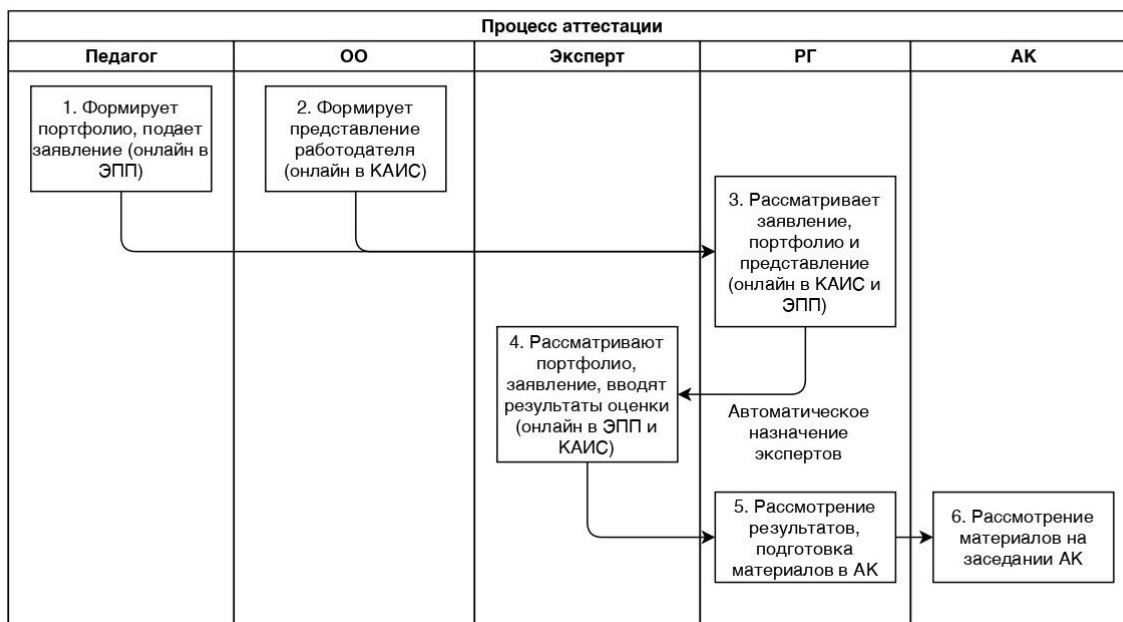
Процесс аттестации

| Педагог | ОО | Эксперт | РГ | АК |
|---|---|---|---|---|

1. Формирует портфолио, подает заявление (онлайн в ЭПП)

2. Формирует представление работодателя (онлайн в КАИС)

3. Рассматривает заявление, портфолио и представление (онлайн в КАИС и ЭПП)

4. Рассматривают портфолио, заявление, вводят результаты оценки (онлайн в ЭПП и КАИС)

Автоматическое назначение экспертов

5. Рассмотрение результатов, подготовка материалов в АК

6. Рассмотрение материалов на заседании АК